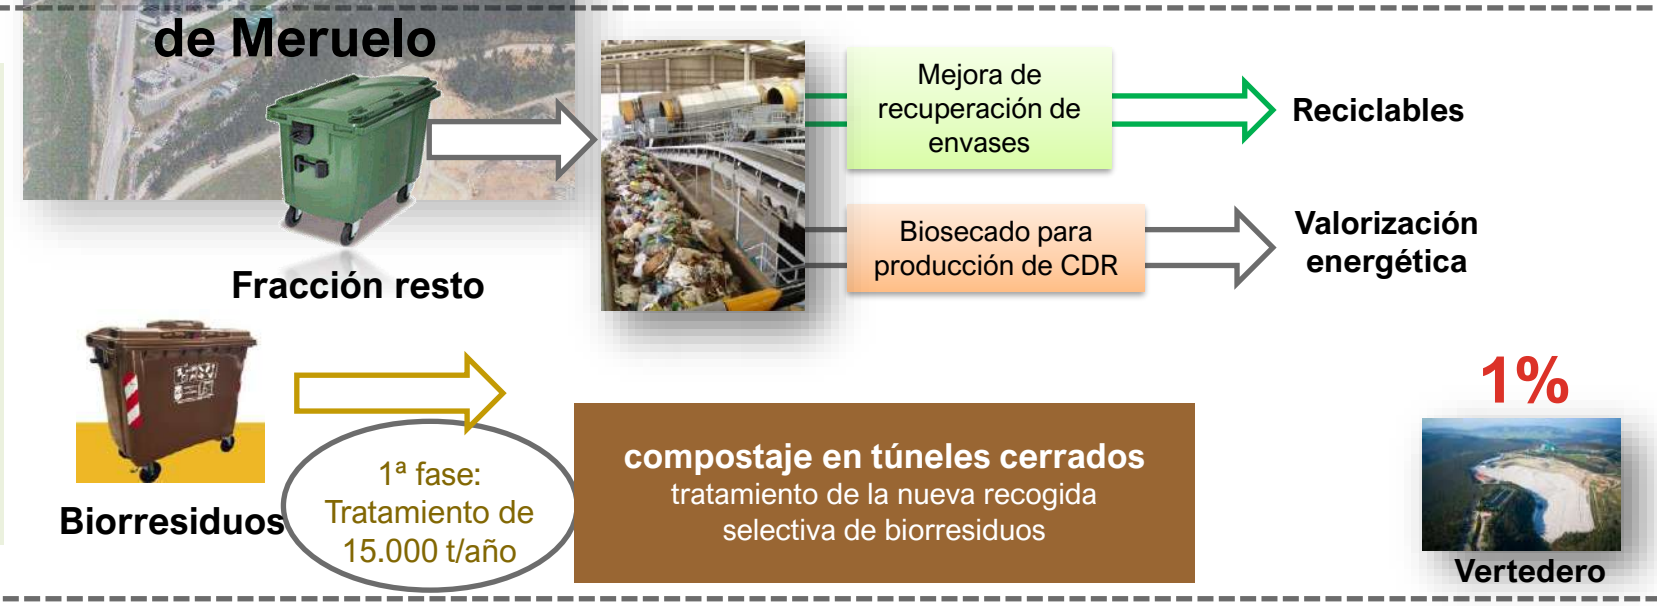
de Meruelo

Fracción resto

Mejora de recuperación de envases

Reciclables

Biosecado para producción de CDR

Valorización energética

Biorresiduos

1ª fase: Tratamiento de 15.000 t/año

compostaje en túneles cerrados
tratamiento de la nueva recogida selectiva de biorresiduos

1%

Vertedero